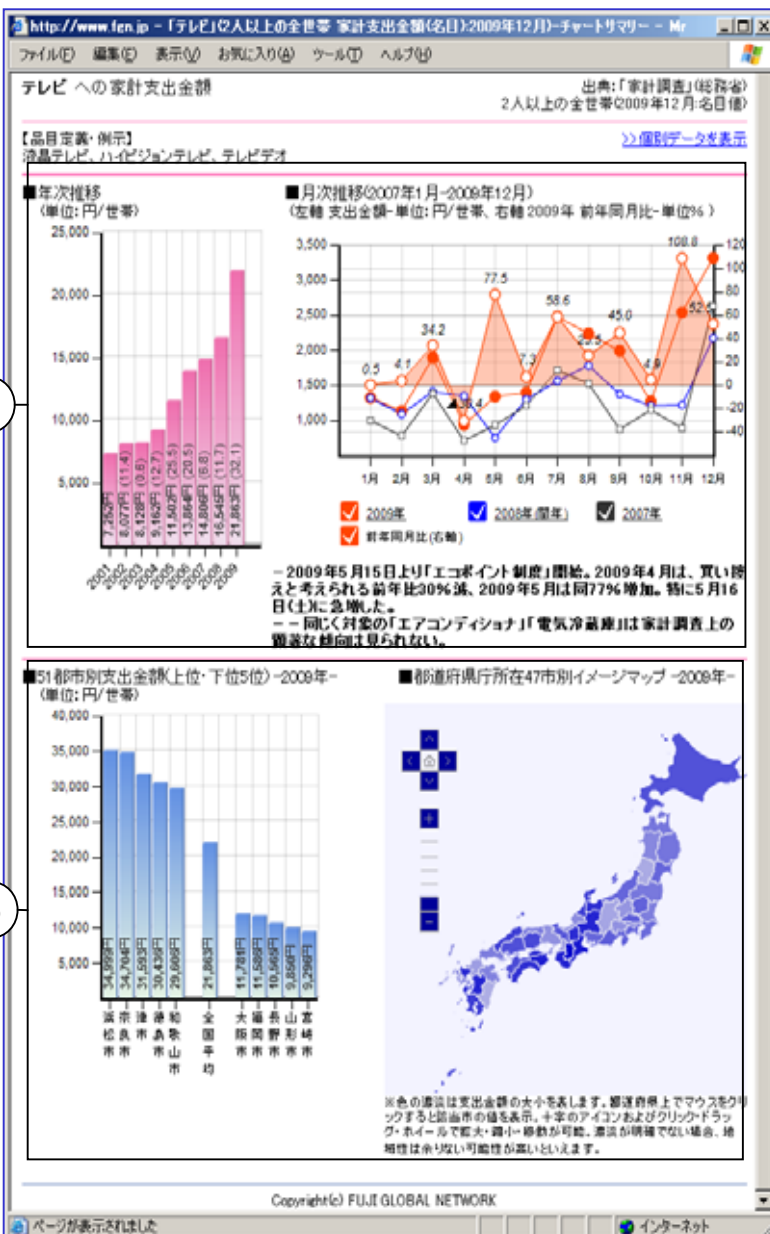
http://www.fen.jp - 「テレビ」(2人以上の全世帯 家計支出金額(名目):2009年12月)-チャートサマリー - Mr

ファイル(F) 編集(E) 表示(V) お気に入り(A) ツール(T) ヘルプ(H)

テレビ への家計支出金額

出典:「家計調査」(総務省)
2人以上の全世帯(2009年12月:名目値)

【品目定義・例示】
液晶テレビ、ハイビジョンテレビ、テレビデオ

>>個別データを表示

■年次推移
(単位:円/世帯)

25,000
20,000
15,000
10,000
5,000

7,262円
8,077円 (11.4)
8,128円 (0.6)
9,162円 (12.7)
11,503円 (25.5)
13,864円 (20.5)
14,806円 (6.8)
16,545円 (11.7)
21,863円 (32.1)

■月次推移(2007年1月-2009年12月)
(左軸 支出金額-単位:円/世帯、右軸 2009年 前年同月比-単位% )

3,500
3,000
2,500
2,000
1,500
1,000

120
100
80
60
40
20
0
-20
-40

0.5
4.1
34.2
-28.4
77.5
7.3
58.6
23.5
45.0
4.8
108.8
52.5

1月 2月 3月 4月 5月 6月 7月 8月 9月 10月 11月 12月

2009年
2008年(前年)
2007年
前年同月比(右軸)

－2009年5月15日より「エコポイント制度」開始。2009年4月は、買い控えと考えられる前年比30%減、2009年5月は同77%増加。特に5月16日(土)に急増した。
－－同じく対象の「エアコンディショナ」「電気冷蔵庫」は家計調査上の顕著な傾向は見られない。

■51都市別支出金額(上位・下位5位)-2009年-
(単位:円/世帯)

40,000
35,000
30,000
25,000
20,000
15,000
10,000
5,000

34,999円
34,704円
31,593円
30,439円
29,606円
21,863円
11,769円
11,589円
10,669円
9,856円
9,296円

浜松市
奈良市
津市
徳島市
和歌山市
全国平均
大阪市
福岡市
長野市
山形市
宮崎市

■都道府県庁所在47市別イメージマップ -2009年-

※色の濃淡は支出金額の大小を表します。都道府県上でマウスをクリックすると該当市の値を表示。十字のアイコンおよびクリック・ドラッグ・ホイールで拡大・縮小・移動が可能。濃淡が明確でない場合、地域性は余りない可能性が高いといえます。

Copyright(c) FUJI GLOBAL NETWORK

ページが表示されました
インターネット